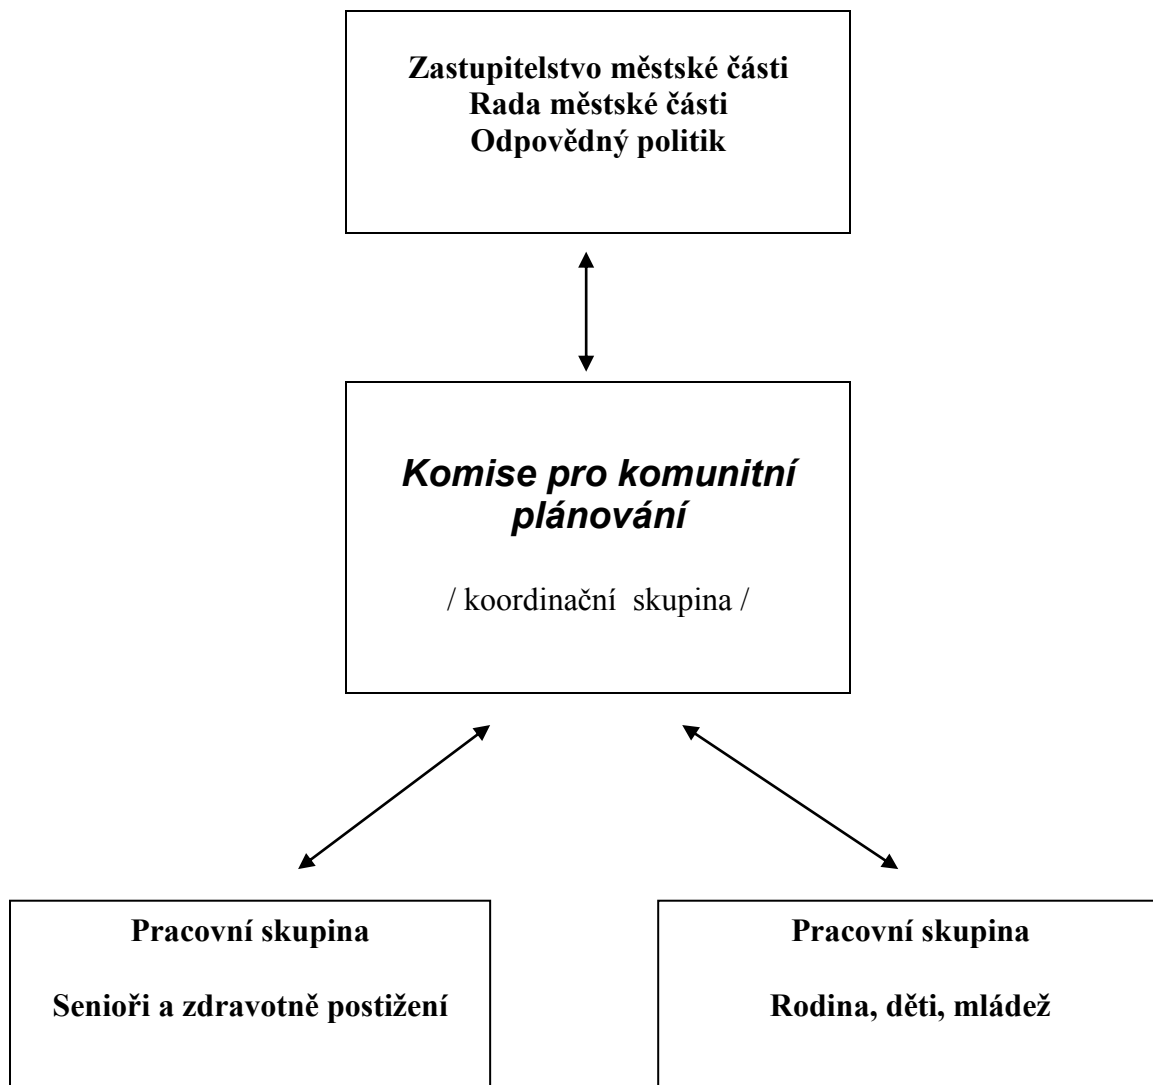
Zastupitelstvo městské části
Rada městské části
Odpovědný politik

Komise pro komunitní plánování

/ koordinační skupina /

Pracovní skupina

Senioři a zdravotně postižení

Pracovní skupina

Rodina, děti, mládež